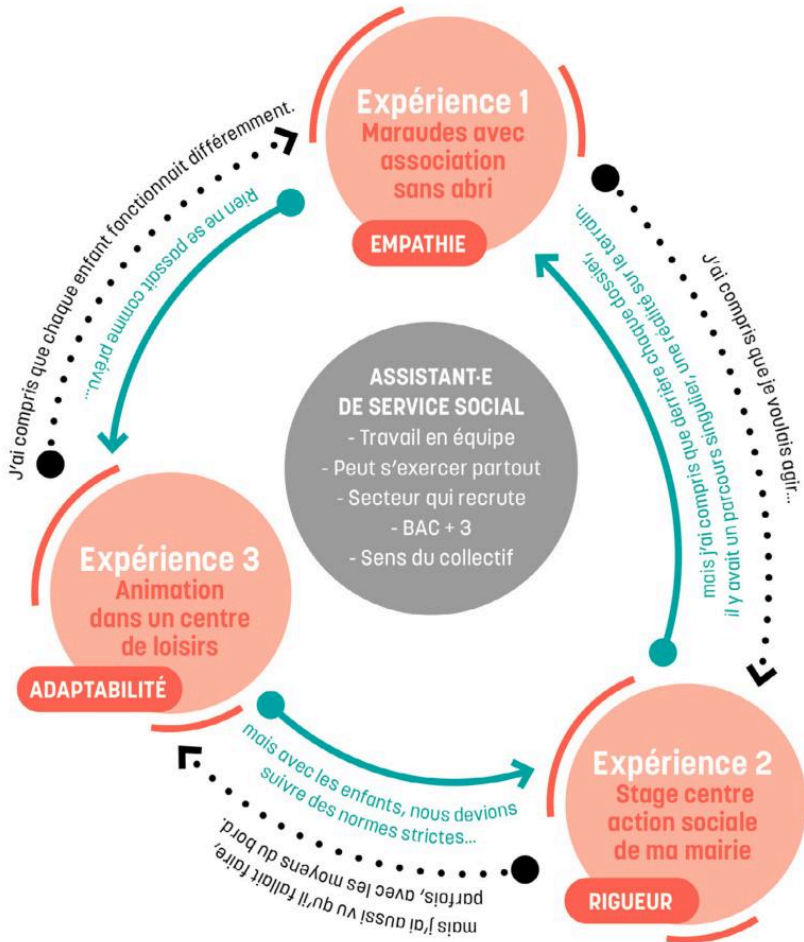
Expérience 1
Maraudes avec association sans abri

EMPATHIE

J'ai compris que je voulais agir...

mais j'ai compris que derrière chaque dossier, il y avait un parcours singulier, une réalité sur le terrain.

Expérience 2
Stage centre action sociale de ma mairie

RIGUEUR

mais j'ai aussi vu qu'il fallait faire, parfois, avec les moyens du bord.

mais avec les enfants, nous devions suivre des normes strictes...

Expérience 3
Animation dans un centre de loisirs

ADAPTABILITÉ

J'ai compris que chaque enfant fonctionnait différemment.

Rien ne se passait comme prévu...

ASSISTANT·E DE SERVICE SOCIAL
- Travail en équipe
- Peut s'exercer partout
- Secteur qui recrute
- BAC + 3
- Sens du collectif